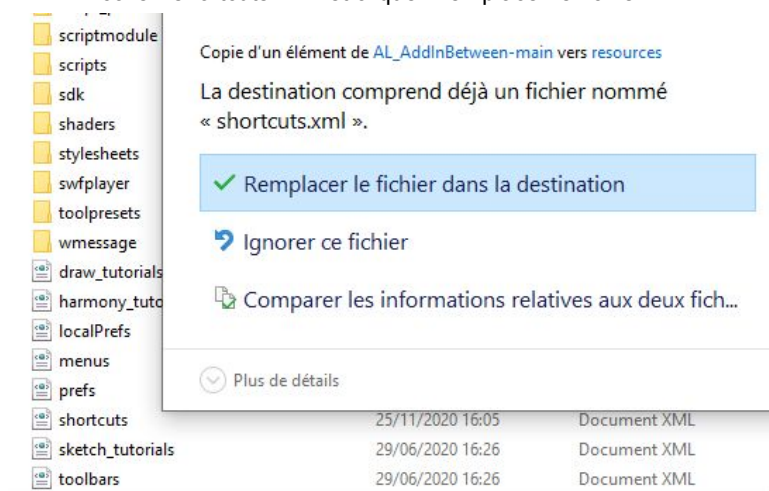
scriptmodule
scripts
sdk
shaders
stylesheets
swfplayer
toolpresets
wmessage
draw_tutorials
harmony_tuto
localPrefs
menus
prefs
shortcuts 25/11/2020 16:05 Document XML
sketch_tutorials 29/06/2020 16:26 Document XML
toolbars 29/06/2020 16:26 Document XML

Copie d'un élément de AL_AddInBetween-main vers resources

La destination comprend déjà un fichier nommé « shortcuts.xml ».

✓ Remplacer le fichier dans la destination

Ignorer ce fichier

Comparer les informations relatives aux deux fich...

Plus de détails